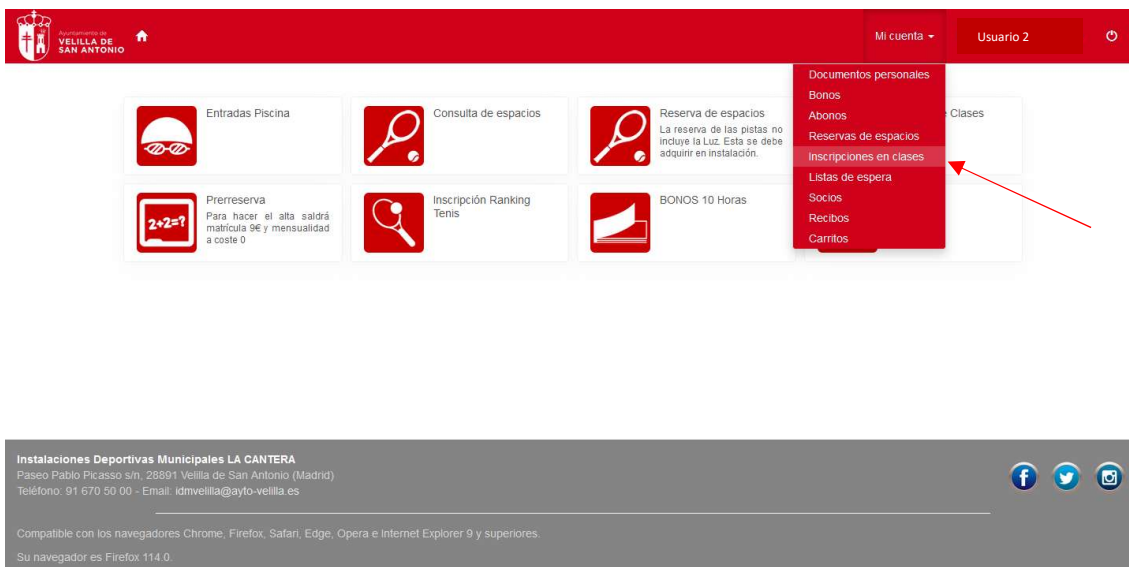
Ayuntamiento de VELILLA DE SAN ANTONIO

Mi cuenta

Usuario 2

Documentos personales
Bonos
Abonos
Reservas de espacios
Inscripciones en clases
Listas de espera
Socios
Recibos
Carritos

Entradas Piscina

Consulta de espacios

Reserva de espacios
La reserva de las pistas no incluye la Luz. Esta se debe adquirir en instalación.

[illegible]e Clases

Prerreserva
Para hacer el alta saldrá matrícula 9€ y mensualidad a coste 0

2+2=?

Inscripción Ranking Tenis

BONOS 10 Horas

Instalaciones Deportivas Municipales LA CANTERA
Paseo Pablo Picasso s/n, 28891 Velilla de San Antonio (Madrid)
Teléfono: 91 670 50 00 - Email: idmvelilla@ayto-velilla.es

Compatible con los navegadores Chrome, Firefox, Safari, Edge, Opera e Internet Explorer 9 y superiores.

Su navegador es Firefox 114.0.